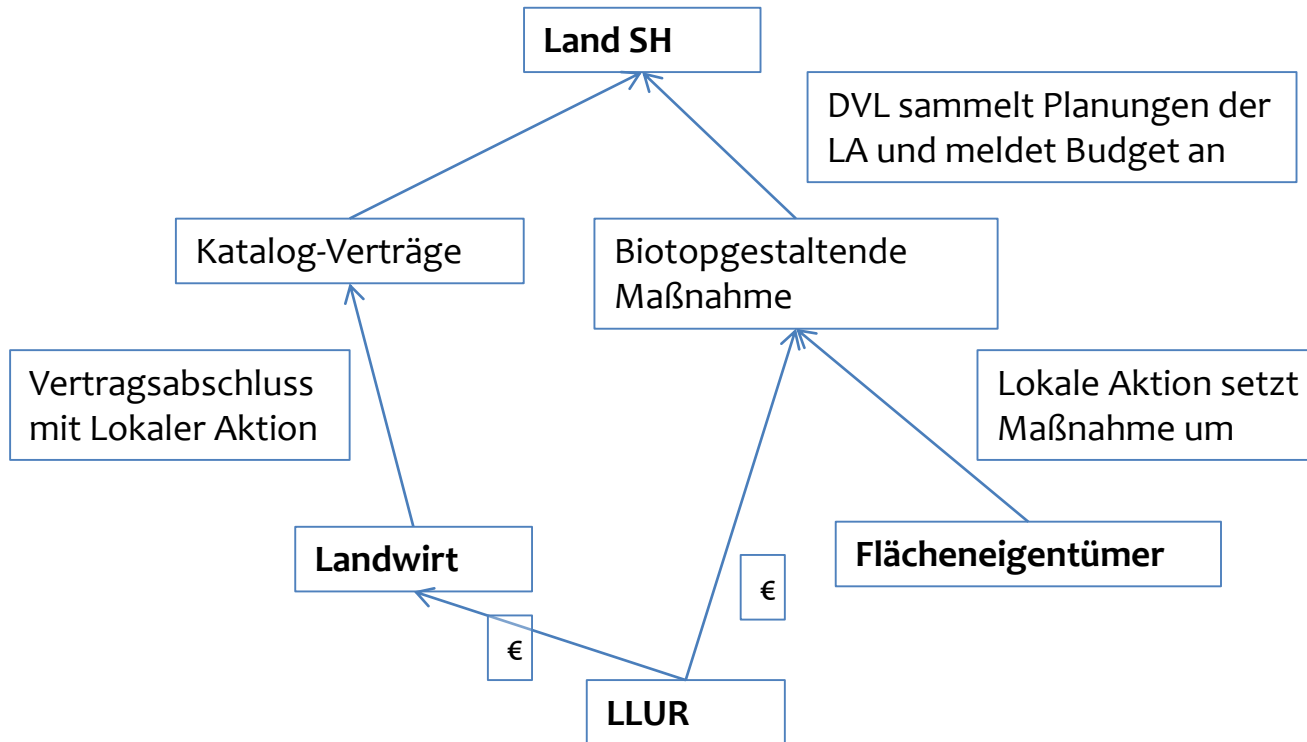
Land SH

DVL sammelt Planungen der LA und meldet Budget an

Katalog-Verträge

Biotopgestaltende Maßnahme

Vertragsabschluss mit Lokaler Aktion

Lokale Aktion setzt Maßnahme um

Landwirt

€

Flächeneigentümer

€

LLUR